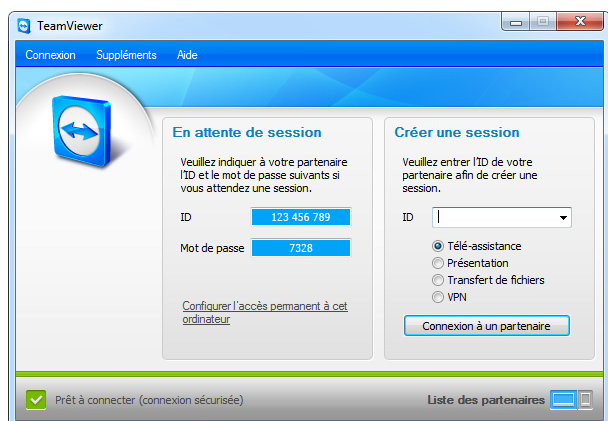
TeamViewer

Connexion Suppléments Aide

En attente de session

Veuillez indiquer à votre partenaire l'ID et le mot de passe suivants si vous attendez une session.

ID 123 456 789

Mot de passe 7328

Configurer l'accès permanent à cet ordinateur

Créer une session

Veuillez entrer l'ID de votre partenaire afin de créer une session.

ID

Télé-assistance
Présentation
Transfert de fichiers
VPN

Connexion à un partenaire

Prêt à connecter (connexion sécurisée)

Liste des partenaires